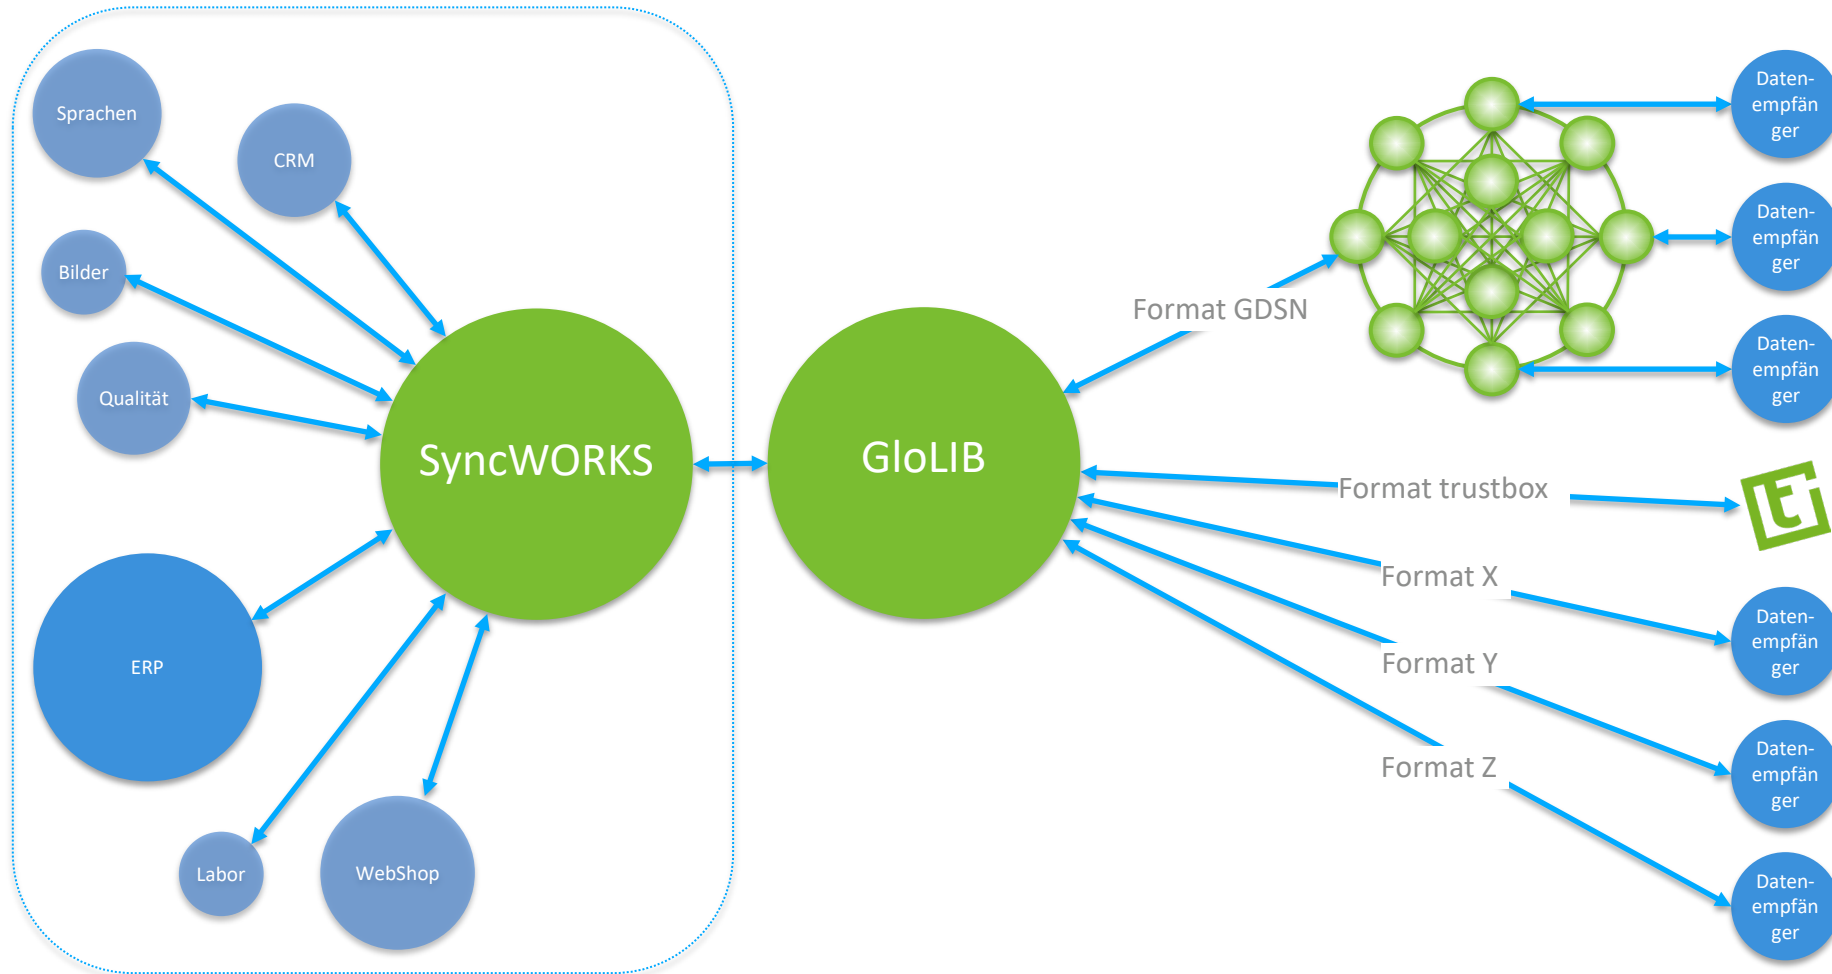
Sprachen

CRM

Bilder

Qualität

SyncWORKS

GloLIB

ERP

Labor

WebShop

Format GDSN

Daten-empfänger

Daten-empfänger

Daten-empfänger

Format trustbox

Format X

Format Y

Format Z

Daten-empfänger

Daten-empfänger

Daten-empfänger